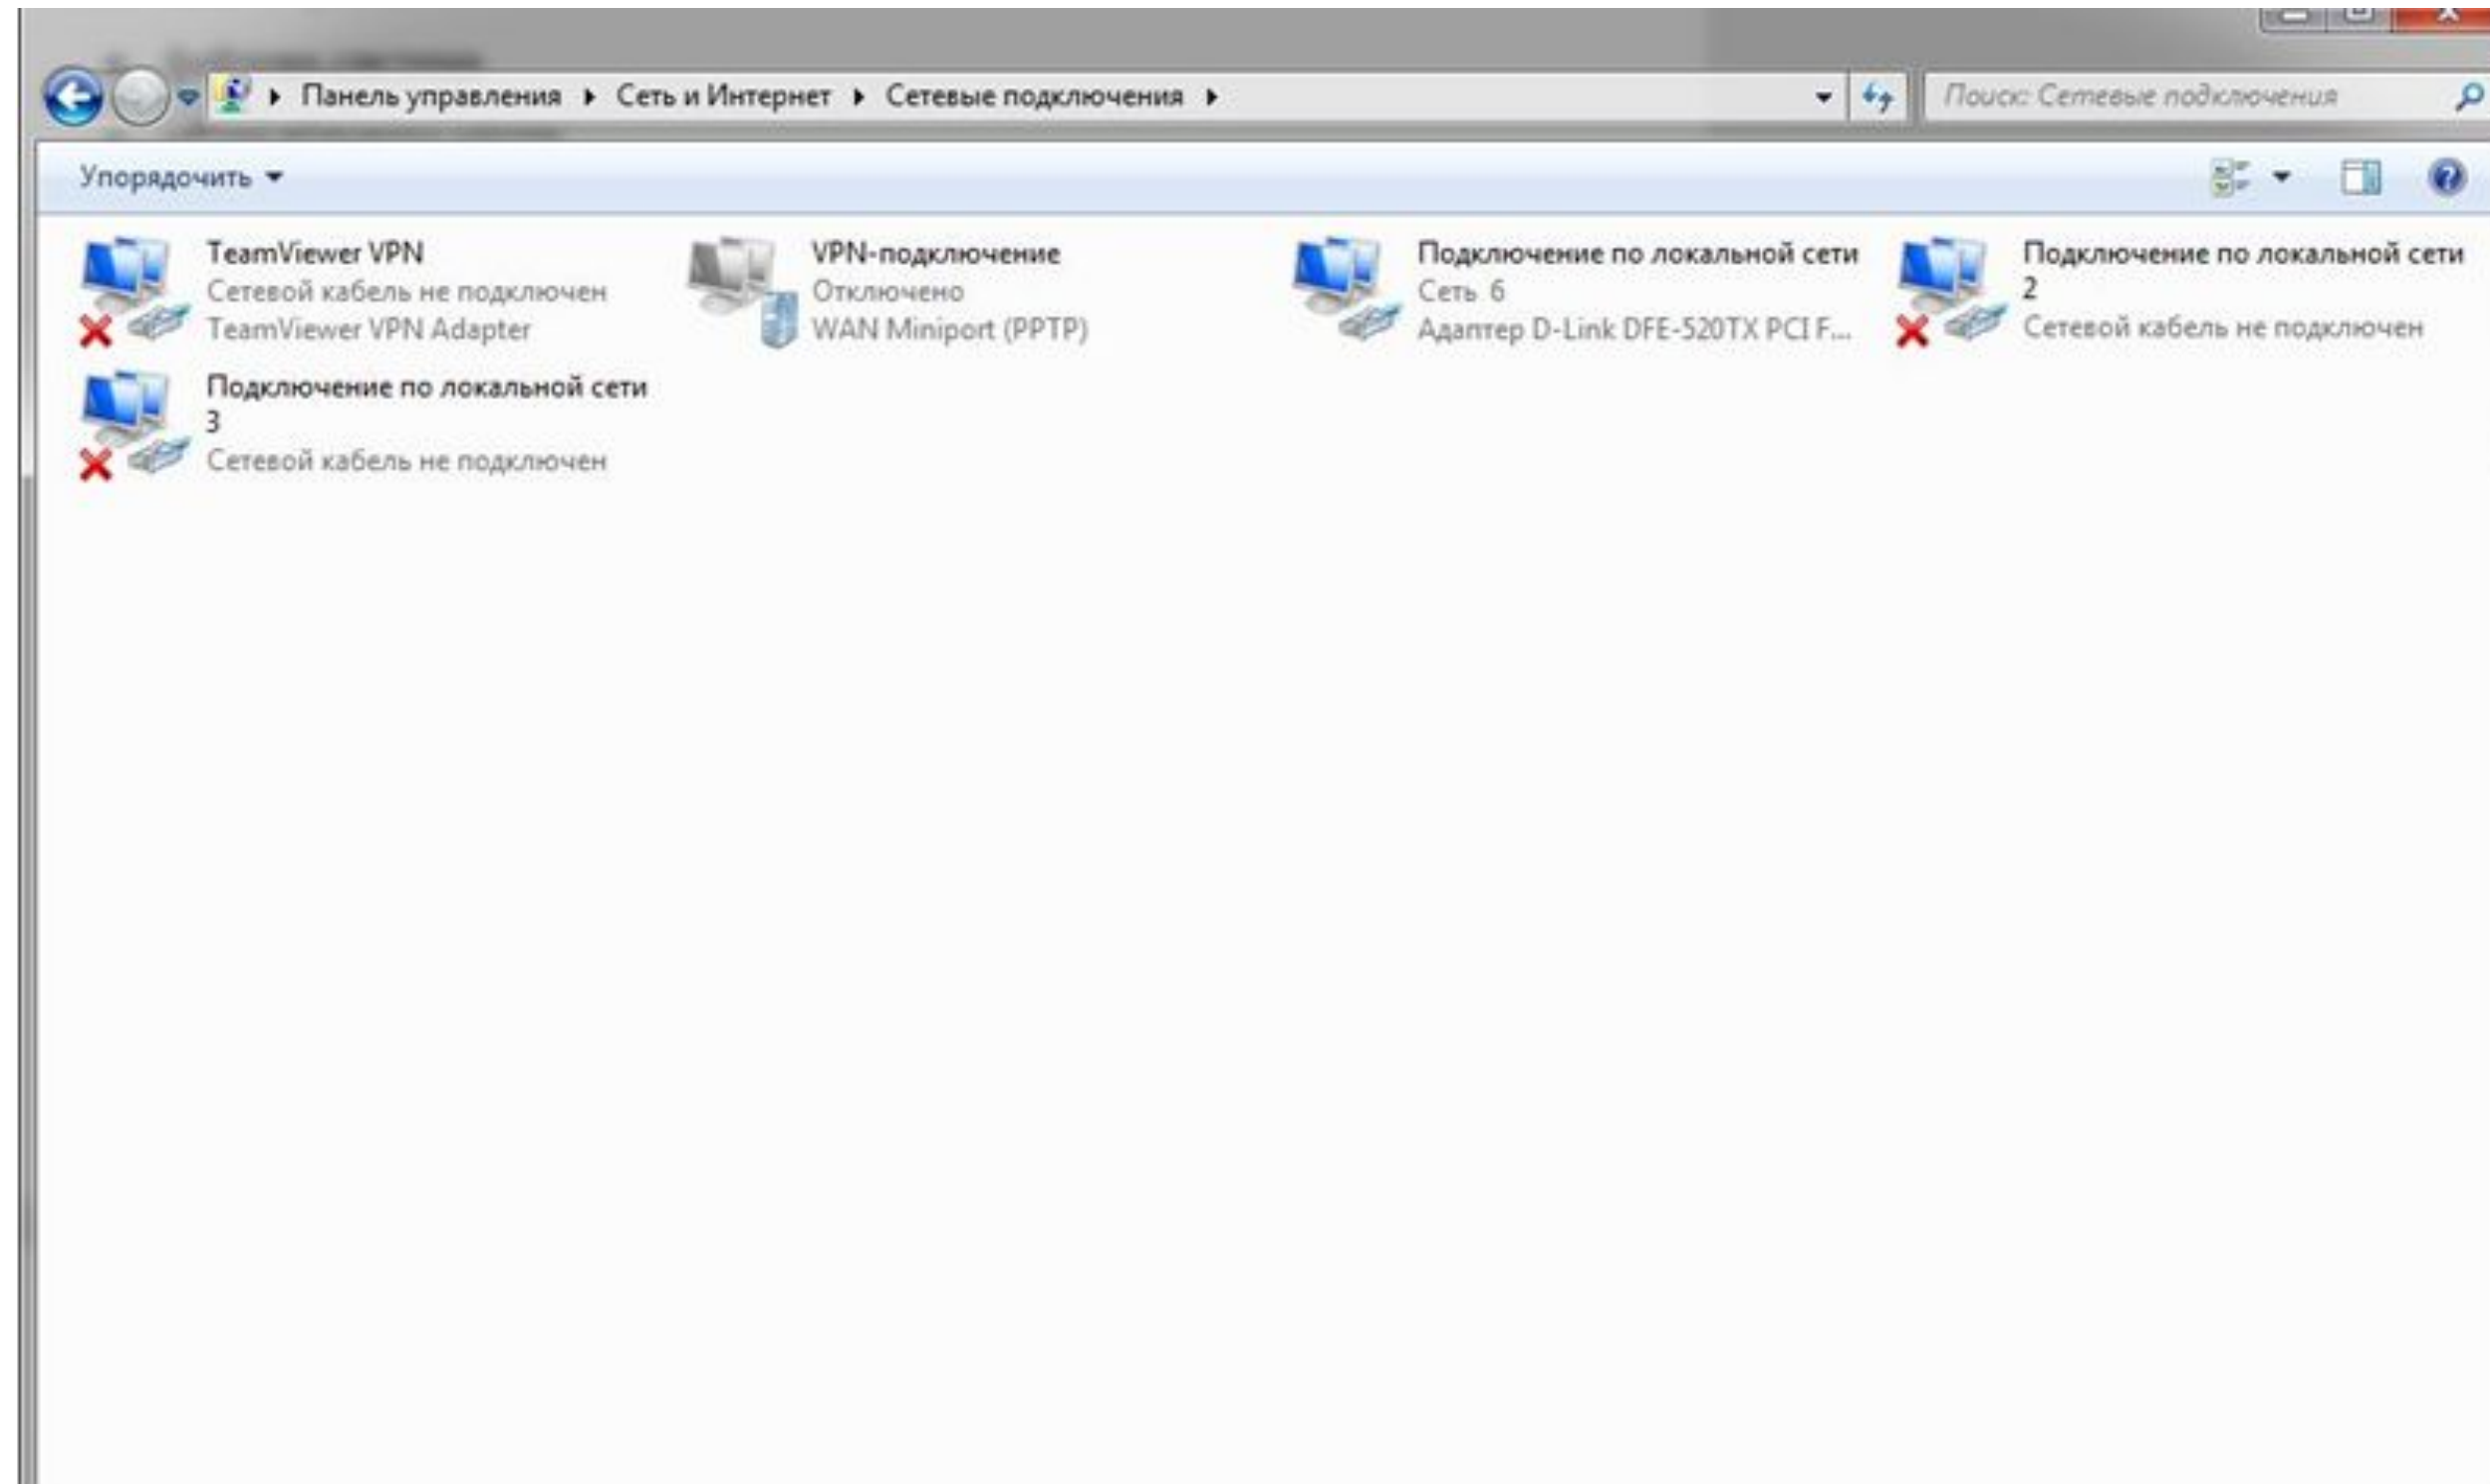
Панель управления ▸ Сеть и Интернет ▸ Сетевые подключения ▸

Поиск: Сетевые подключения

Упорядочить ▾

TeamViewer VPN
Сетевой кабель не подключен
TeamViewer VPN Adapter

VPN-подключение
Отключено
WAN Miniport (PPTP)

Подключение по локальной сети
Сеть 6
Адаптер D-Link DFE-520TX PCI F...

Подключение по локальной сети 2
Сетевой кабель не подключен

Подключение по локальной сети 3
Сетевой кабель не подключен